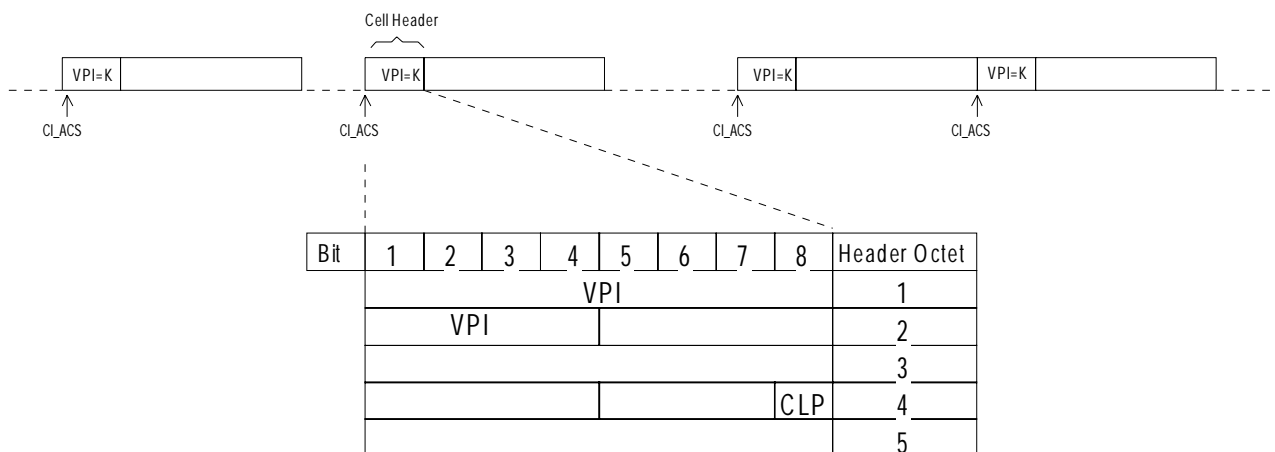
Cell Header

VPI=K

VPI=K

VPI=K

VPI=K

CI_ACS

CI_ACS

CI_ACS

CI_ACS

| Bit | 1 | 2 | 3 | 4 | 5 | 6 | 7 | 8 | Header Octet |
|---|---|---|---|---|---|---|---|---|---|
| | VPI | | | | | | | | 1 |
| | VPI | | | | | | | | 2 |
| | | | | | | | | | 3 |
| | | | | | | | | CLP | 4 |
| | | | | | | | | | 5 |